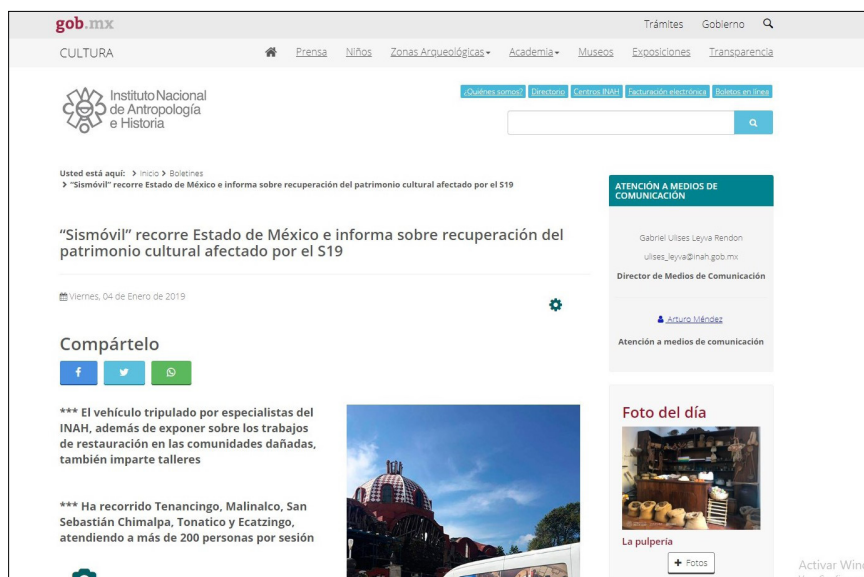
gob.mx

Trámites Gobierno

CULTURA

Prensa Niños Zonas Arqueológicas Academia Museos Exposiciones Transparencia

Instituto Nacional de Antropología e Historia

¿Quiénes somos? Directorio Centros INAH Facturación electrónica Boletos en línea

Usted está aquí: > Inicio > Boletines
> "Sismóvil" recorre Estado de México e informa sobre recuperación del patrimonio cultural afectado por el S19

"Sismóvil" recorre Estado de México e informa sobre recuperación del patrimonio cultural afectado por el S19

Viernes, 04 de Enero de 2019

Compártelo

*** El vehículo tripulado por especialistas del INAH, además de exponer sobre los trabajos de restauración en las comunidades dañadas, también imparte talleres

*** Ha recorrido Tenancingo, Malinalco, San Sebastián Chimalpa, Tonatico y Ecatzingo, atendiendo a más de 200 personas por sesión

ATENCIÓN A MEDIOS DE COMUNICACIÓN

Gabriel Ulises Leyva Rendon
ulises_leyva@inah.gob.mx
Director de Medios de Comunicación

Arturo Méndez
Atención a medios de comunicación

Foto del día

La pulpería

+ Fotos

Activar Wind